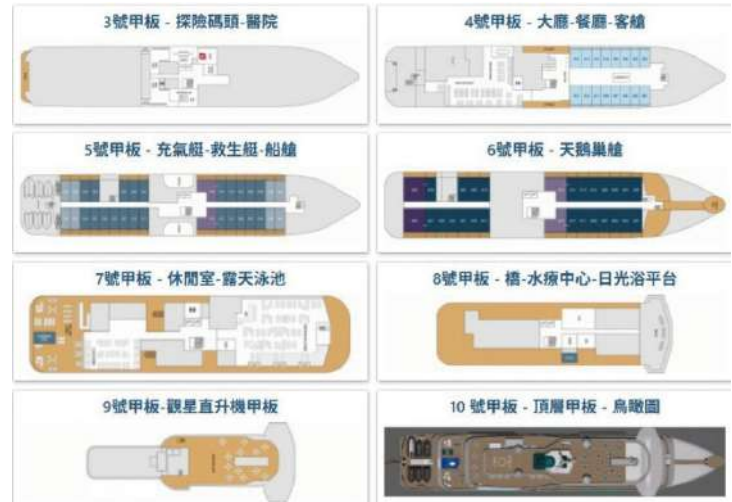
3號甲板 - 探險碼頭-醫院

4號甲板 - 大廳-餐廳-客艙

5號甲板 - 充氣艇-救生艇-船艙

6號甲板 - 天鵝巢艙

7號甲板 - 休閒室-露天泳池

8號甲板 - 橋-水療中心-日光浴平台

9號甲板-觀星直升機甲板

10 號甲板 - 頂層甲板 - 鳥瞰圖